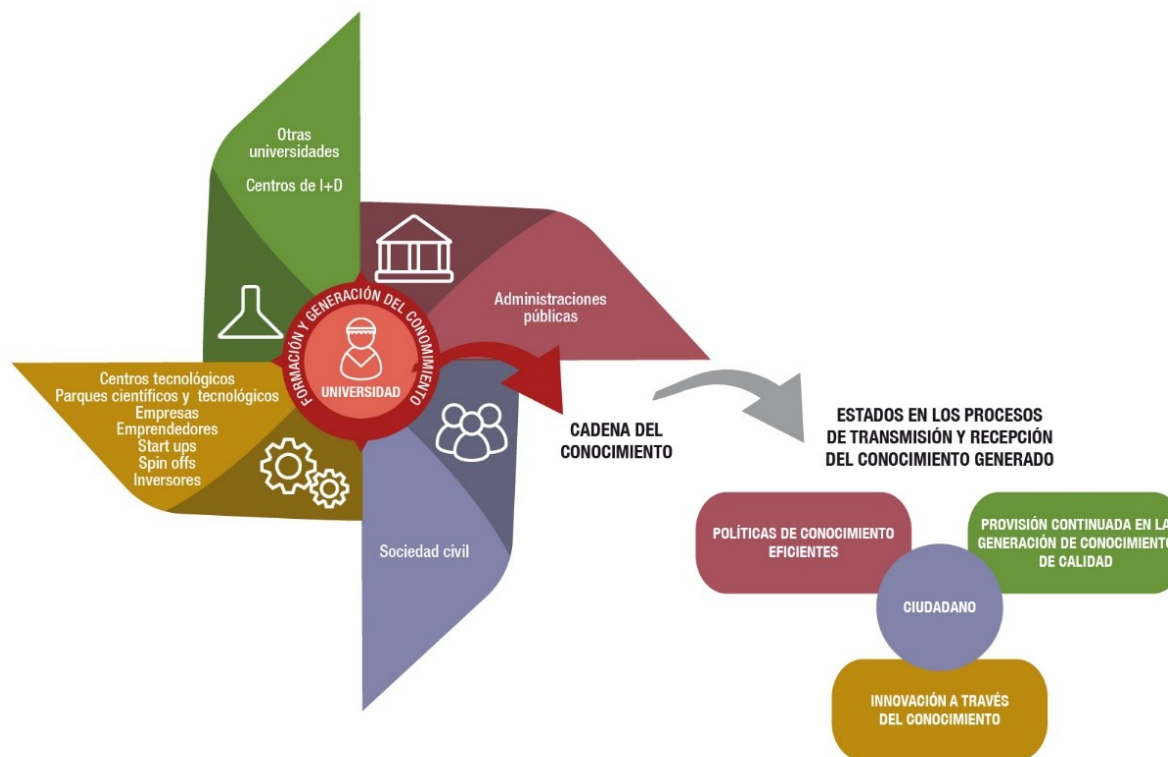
Otras universidades

Centros de I+D

Administraciones públicas

FORMACIÓN Y GENERACIÓN DEL CONOCIMIENTO

UNIVERSIDAD

Centros tecnológicos
Parques científicos y tecnológicos
Empresas
Emprendedores
Start ups
Spin offs
Inversores

Sociedad civil

CADENA DEL CONOCIMIENTO

ESTADOS EN LOS PROCESOS DE TRANSMISIÓN Y RECEPCIÓN DEL CONOCIMIENTO GENERADO

POLÍTICAS DE CONOCIMIENTO EFICIENTES

PROVISIÓN CONTINUADA EN LA GENERACIÓN DE CONOCIMIENTO DE CALIDAD

CIUDADANO

INNOVACIÓN A TRAVÉS DEL CONOCIMIENTO